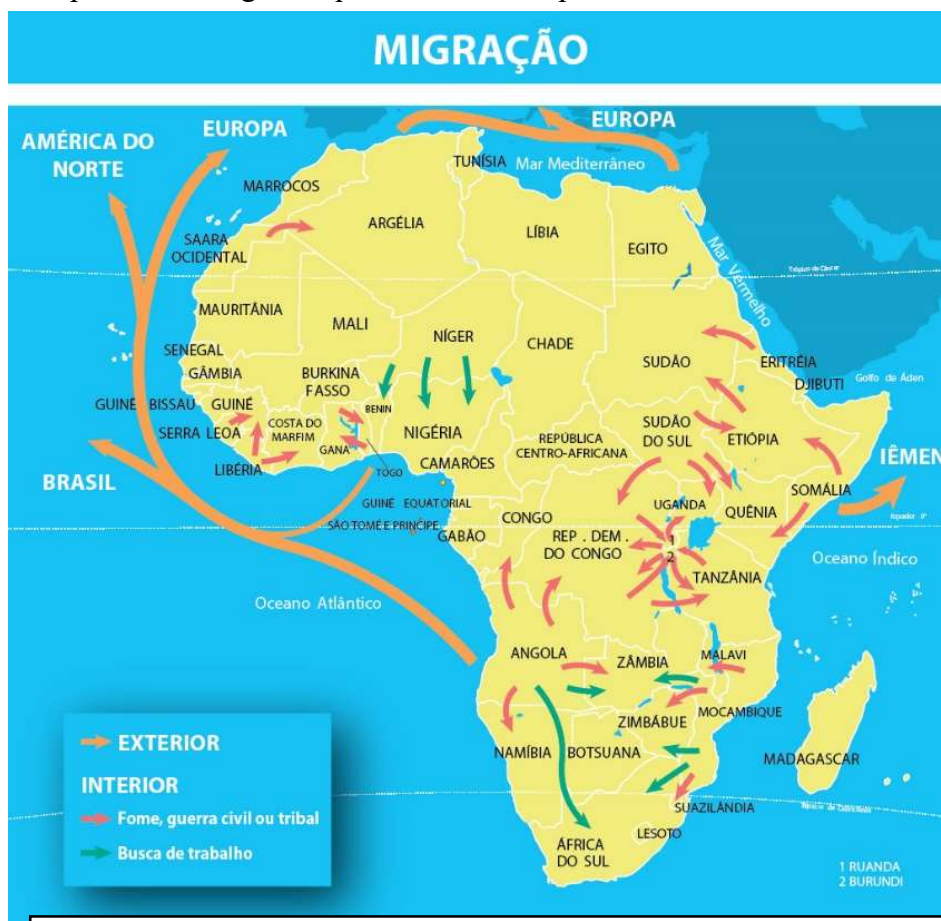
MIGRAÇÃO

AMÉRICA DO NORTE
EUROPA
EUROPA
TUNÍSIA
Mar Mediterrâneo
MARROCOS
ARGÉLIA
LÍBIA
EGITO
SAARA OCIDENTAL
Mar Vermelho
Trópico de Câncer
MAURITÂNIA
MALI
NÍGER
CHADE
SUDÃO
ERITRÉIA
SENEGAL
GÂMBIA
BURKINA FASSO
DJIBUTI
Golfo de Áden
GUINÉ BISSAU
GUINÉ
BENIN
SUDÃO DO SUL
SERRA LEOA
COSTA DO MARFIM
NIGÉRIA
REPÚBLICA CENTRO-AFRICANA
ETIÓPIA
LIBÉRIA
GANA
TOGO
CAMARÕES
IÊMEN
BRASIL
UGANDA
SOMÁLIA
GUINÉ EQUATORIAL
CONGO
QUÊNIA
SÃO TOMÉ E PRÍNCIPE
GABÃO
REP. DEM. DO CONGO
1
2
Equador
TANZÂNIA
Oceano Índico
Oceano Atlântico
ANGOLA
ZÂMBIA
MALAVI
MOÇAMBIQUE
ZIMBÁBUE
NAMÍBIA
BOTSUANA
MADAGASCAR
SUAZILÂNDIA
Trópico de Capricórnio
LESOTO
ÁFRICA DO SUL

EXTERIOR
INTERIOR
Fome, guerra civil ou tribal
Busca de trabalho

1 RUANDA
2 BURUNDI